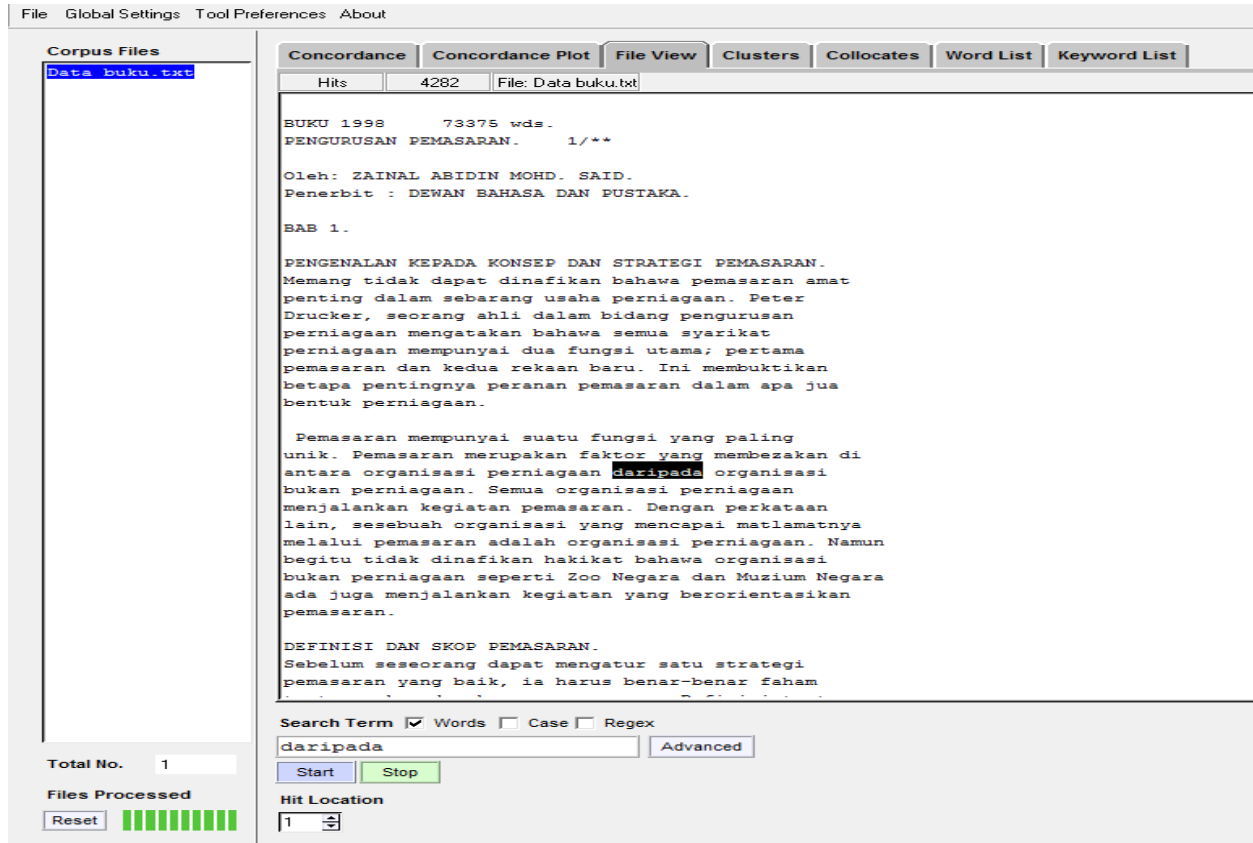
File Global Settings Tool Preferences About

Corpus Files
Data buku.txt

Concordance | Concordance Plot | File View | Clusters | Collocates | Word List | Keyword List

Hits 4282 File: Data buku.txt

BUKU 1998 73375 wds.
PENGURUSAN PEMASARAN. 1/**

Oleh: ZAINAL ABIDIN MOHD. SAID.
Penerbit : DEWAN BAHASA DAN PUSTAKA.

BAB 1.

PENGENALAN KEPADA KONSEP DAN STRATEGI PEMASARAN.
Memang tidak dapat dinafikan bahawa pemasaran amat penting dalam sebarang usaha perniagaan. Peter Drucker, seorang ahli dalam bidang pengurusan perniagaan mengatakan bahawa semua syarikat perniagaan mempunyai dua fungsi utama; pertama pemasaran dan kedua rekaan baru. Ini membuktikan betapa pentingnya peranan pemasaran dalam apa jua bentuk perniagaan.

Pemasaran mempunyai suatu fungsi yang paling unik. Pemasaran merupakan faktor yang membezakan di antara organisasi perniagaan daripada organisasi bukan perniagaan. Semua organisasi perniagaan menjalankan kegiatan pemasaran. Dengan perkataan lain, sesebuah organisasi yang mencapai matlamatnya melalui pemasaran adalah organisasi perniagaan. Namun begitu tidak dinafikan hakikat bahawa organisasi bukan perniagaan seperti Zoo Negara dan Muzium Negara ada juga menjalankan kegiatan yang berorientasikan pemasaran.

DEFINISI DAN SKOP PEMASARAN.
Sebelum seseorang dapat mengatur satu strategi pemasaran yang baik, ia harus benar-benar faham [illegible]

Search Term Words Case Regex
daripada
Advanced
Start Stop
Hit Location
1

Total No. 1
Files Processed
Reset